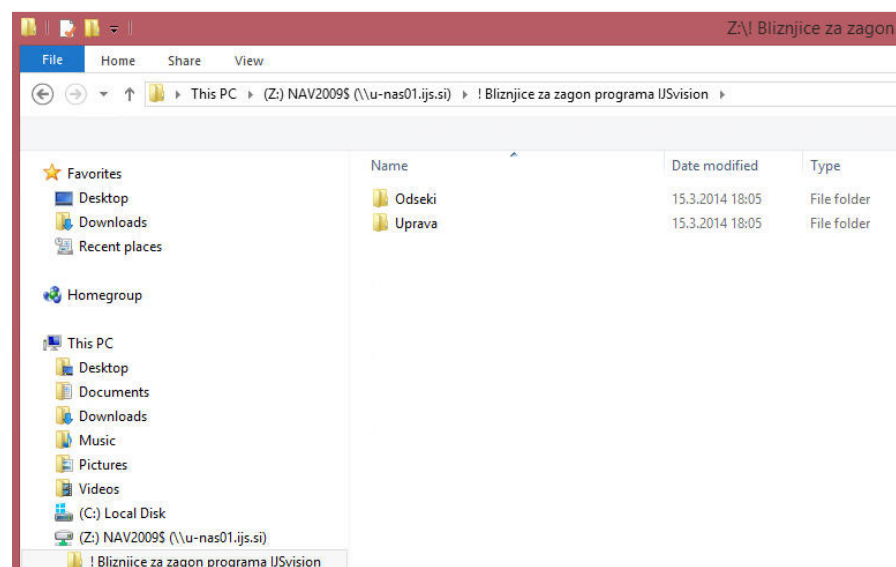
Z:\! Bliznjice za zagon

File Home Share View

This PC ▸ (Z:) NAV2009$ (\\u-nas01.ijs.si) ▸ ! Bliznjice za zagon programa IJSvision ▸

Favorites
Desktop
Downloads
Recent places

Homegroup

This PC
Desktop
Documents
Downloads
Music
Pictures
Videos
(C:) Local Disk
(Z:) NAV2009$ (\\u-nas01.ijs.si)
! Bliznjice za zagon programa IJSvision

| Name | Date modified | Type |
|---|---|---|
| Odseki | 15.3.2014 18:05 | File folder |
| Uprava | 15.3.2014 18:05 | File folder |